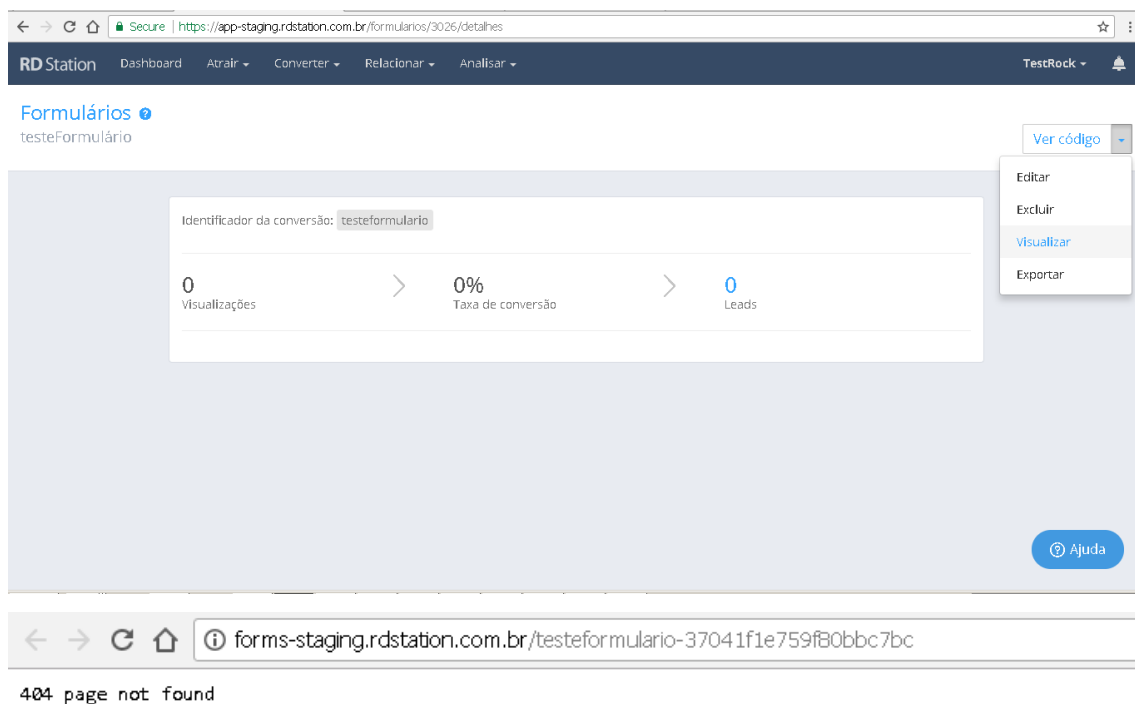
Secure | https://app-staging.rdstation.com.br/formularios/3026/detalhes

RD Station Dashboard Atrair Converter Relacionar Analisar TestRock

Formulários
testeFormulário

Ver código

Editar
Excluir
Visualizar
Exportar

Identificador da conversão: testeformulario

0
Visualizações

0%
Taxa de conversão

0
Leads

Ajuda

forms-staging.rdstation.com.br/testeformulario-37041f1e759f80bbc7bc

404 page not found